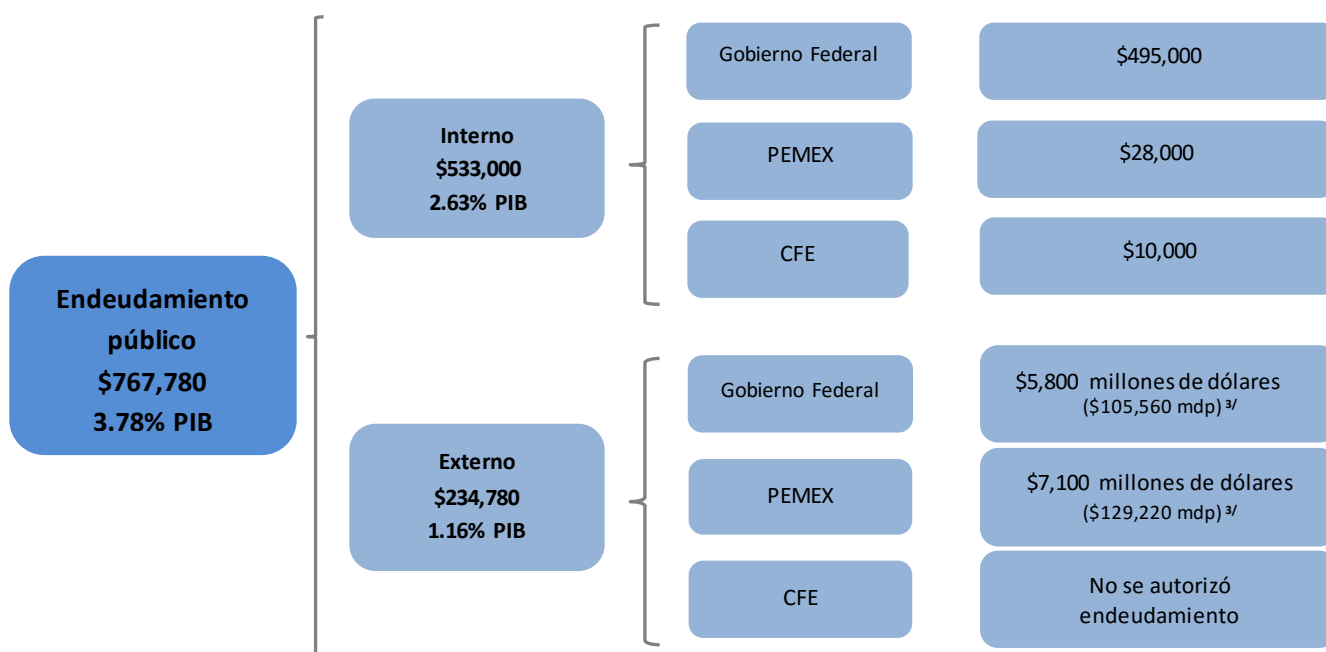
Endeudamiento público
$767,780
3.78% PIB

Interno
$533,000
2.63% PIB

Gobierno Federal
$495,000

PEMEX
$28,000

CFE
$10,000

Externo
$234,780
1.16% PIB

Gobierno Federal
$5,800 millones de dólares
($105,560 mdp) 3/

PEMEX
$7,100 millones de dólares
($129,220 mdp) 3/

CFE
No se autorizó endeudamiento